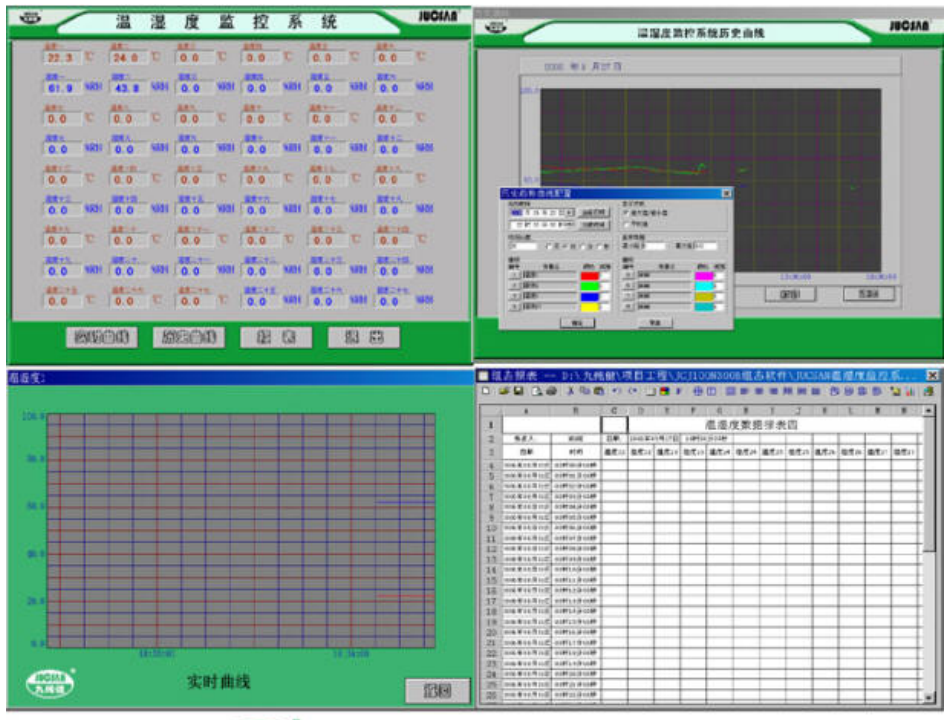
温湿度监控系统

JUCSAN

22.3 ℃ 24.0 ℃ 0.0 ℃ 0.0 ℃ 0.0 ℃ 0.0 ℃

61.9 %RH 43.8 %RH 0.0 %RH 0.0 %RH 0.0 %RH 0.0 %RH

0.0 ℃ 0.0 ℃ 0.0 ℃ 0.0 ℃ 0.0 ℃ 0.0 ℃

0.0 %RH 0.0 %RH 0.0 %RH 0.0 %RH 0.0 %RH 0.0 %RH

0.0 ℃ 0.0 ℃ 0.0 ℃ 0.0 ℃ 0.0 ℃ 0.0 ℃

0.0 %RH 0.0 %RH 0.0 %RH 0.0 %RH 0.0 %RH 0.0 %RH

0.0 ℃ 0.0 ℃ 0.0 ℃ 0.0 ℃ 0.0 ℃ 0.0 ℃

0.0 %RH 0.0 %RH 0.0 %RH 0.0 %RH 0.0 %RH 0.0 %RH

0.0 ℃ 0.0 ℃ 0.0 ℃ 0.0 ℃ 0.0 ℃ 0.0 ℃

实时曲线 历史曲线 报表 退出

温湿度监控系统历史曲线

JUCSAN

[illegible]

返回

温湿度:

100.0

80.0

60.0

40.0

20.0

0.0

实时曲线

JUCSAN 九纯健

返回

组态报表 — D:\九纯健\项目工程\JCJ100N300B组态软件\JUCSAN温湿度监控系...

温湿度数据报表四

| | A | B | C | D | E | F | G | H | I | J | K | L | M | N |
|---|---|---|---|---|---|---|---|---|---|---|---|---|---|---|
| 1 | | | | 温湿度数据报表四 | | | | | | | | | | |
| 2 | 負責人 | 时间 | 日期 | | | | | | | | | | | |
| 3 | 日期 | 时间 | 温度 | 温度 | 温度 | 温度 | 温度 | 温度 | 温度 | 温度 | 温度 | 温度 | 温度 | 温度 |